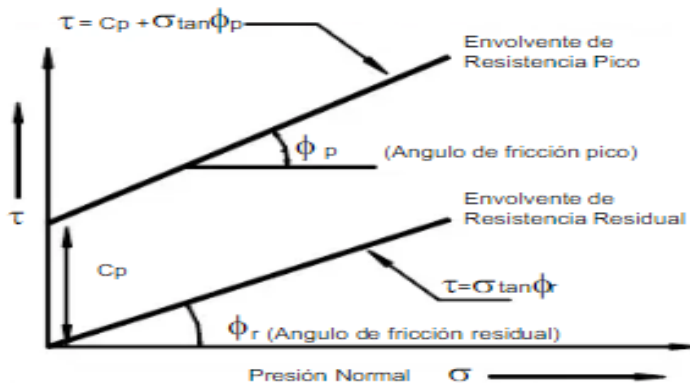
$\tau = Cp + \sigma \tan\phi_p$

Envolvente de Resistencia Pico

$\phi_p$ (Angulo de fricción pico)

$\tau$

Envolvente de Resistencia Residual

Cp

$\tau = \sigma \tan\phi_r$

$\phi_r$ (Angulo de fricción residual)

Presión Normal $\sigma$